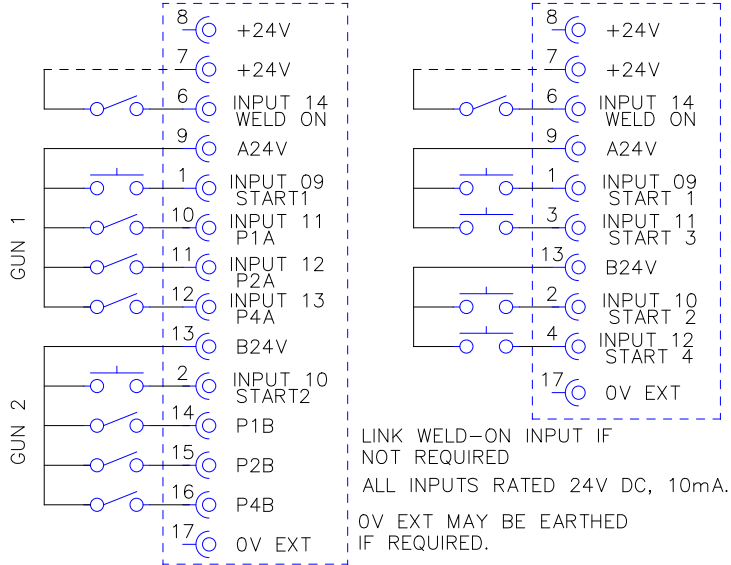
GUN 1

GUN 2

8 +24V
7 +24V
6 INPUT 14 WELD ON
9 A24V
1 INPUT 09 START1
10 INPUT 11 P1A
11 INPUT 12 P2A
12 INPUT 13 P4A
13 B24V
2 INPUT 10 START2
14 P1B
15 P2B
16 P4B
17 0V EXT

8 +24V
7 +24V
6 INPUT 14 WELD ON
9 A24V
1 INPUT 09 START 1
3 INPUT 11 START 3
13 B24V
2 INPUT 10 START 2
4 INPUT 12 START 4
17 0V EXT

LINK WELD-ON INPUT IF NOT REQUIRED

ALL INPUTS RATED 24V DC, 10mA.

0V EXT MAY BE EARTHED IF REQUIRED.